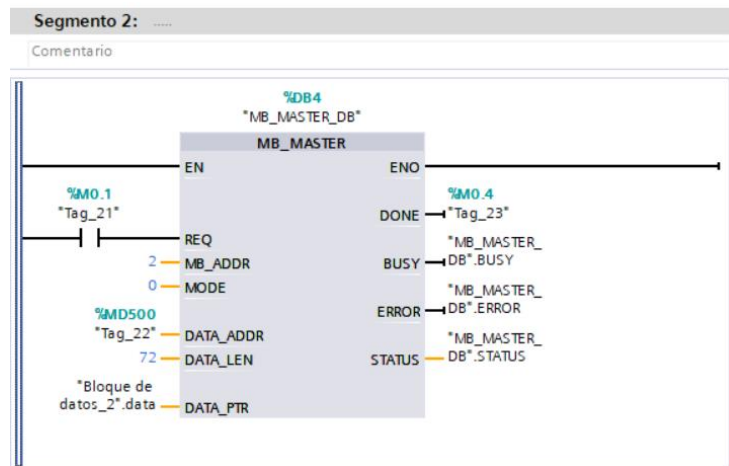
Segmento 2: .....

Comentario

%DB4
"MB_MASTER_DB"

MB_MASTER

EN

ENO

%M0.1
"Tag_21"

%M0.4

DONE "Tag_23"

REQ

"MB_MASTER_
DB".BUSY

2 MB_ADDR

BUSY

0 MODE

"MB_MASTER_
DB".ERROR

ERROR

%MD500
"Tag_22" DATA_ADDR

"MB_MASTER_
DB".STATUS

72 DATA_LEN

STATUS

"Bloque de
datos_2".data DATA_PTR